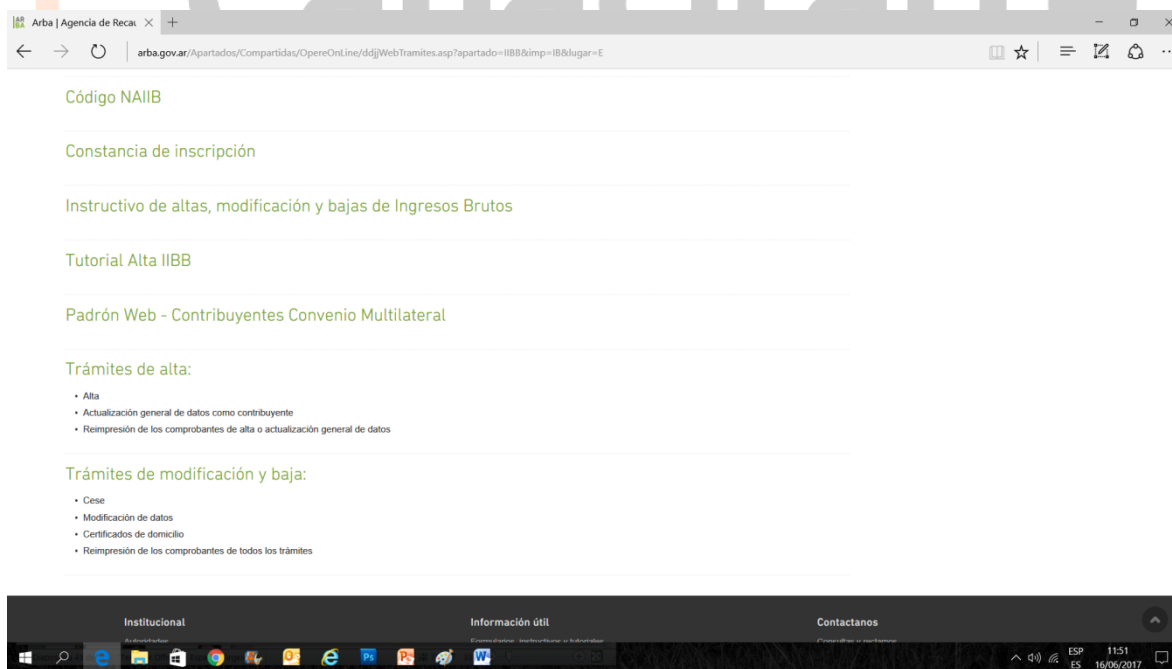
Arba | Agencia de Recau

arba.gov.ar/Apartados/Compartidas/OpereOnLine/ddjjWebTramites.asp?apartado=IIBB&imp=IB&lugar=E

Código NAIIB

Constancia de inscripción

Instructivo de altas, modificación y bajas de Ingresos Brutos

Tutorial Alta IIBB

Padrón Web - Contribuyentes Convenio Multilateral

Trámites de alta:

- Alta
- Actualización general de datos como contribuyente
- Reimpresión de los comprobantes de alta o actualización general de datos

Trámites de modificación y baja:

- Cese
- Modificación de datos
- Certificados de domicilio
- Reimpresión de los comprobantes de todos los trámites

Institucional

Autoridades

Información útil

Formularios, instructivos y tutoriales

Contactanos

Consultas y reclamos

ESP ES 11:51 16/06/2017